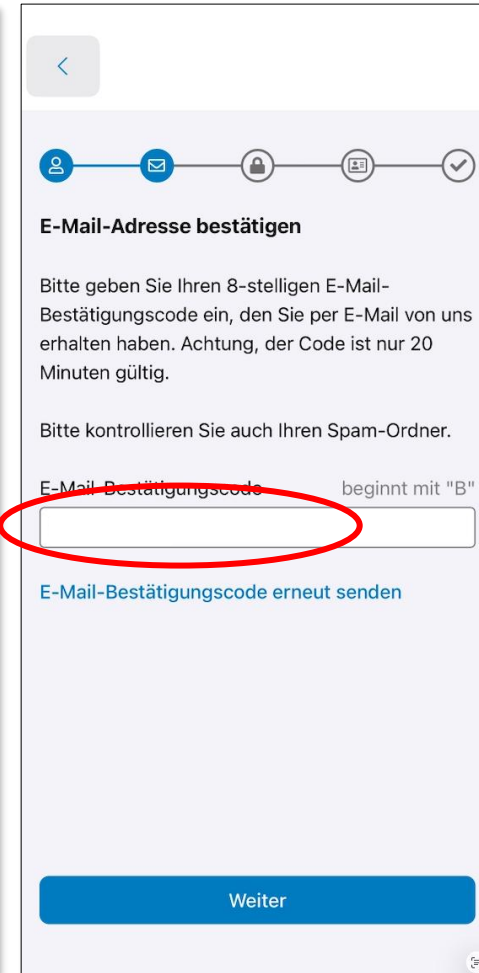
E-Mail-Adresse bestätigen

Bitte geben Sie Ihren 8-stelligen E-Mail-Bestätigungscode ein, den Sie per E-Mail von uns erhalten haben. Achtung, der Code ist nur 20 Minuten gültig.

Bitte kontrollieren Sie auch Ihren Spam-Ordner.

E-Mail-Bestätigungscode beginnt mit "B"

E-Mail-Bestätigungscode erneut senden

Weiter